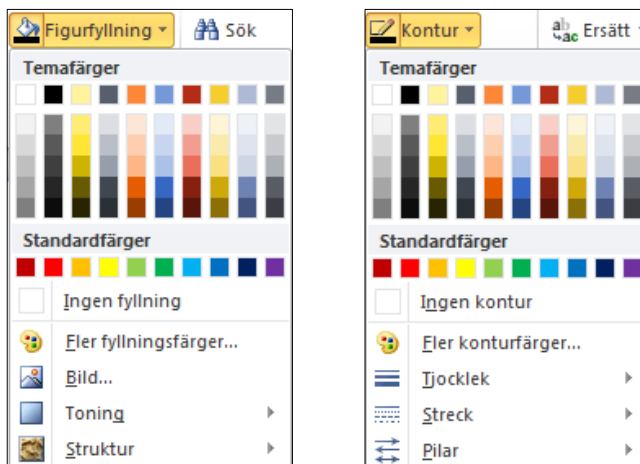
Figurfyllning ▾

Sök

Temafärger

Standardfärger

Ingen fyllning

Fler fyllningsfärger...

Bild...

Toning

Struktur

Kontur ▾

Ersätt

Temafärger

Standardfärger

Ingen kontur

Fler konturfärger...

Tjocklek

Streck

Pilar